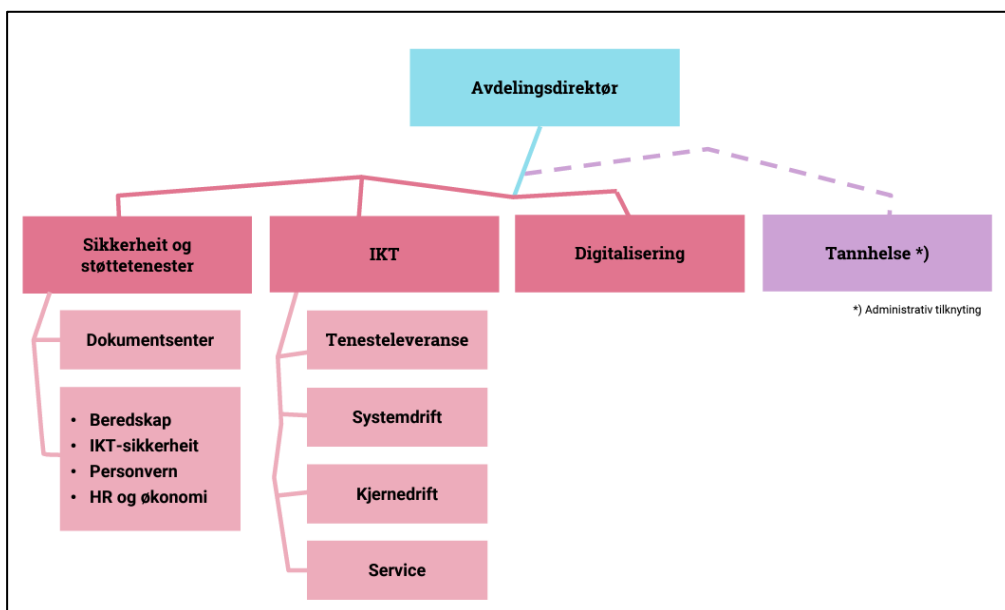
Avdelingsdirektør

Sikkerheit og støttetenester

IKT

Digitalisering

Tannhelse *)

*) Administrativ tilknyting

Dokumentsenter

- Beredskap
- IKT-sikkerheit
- Personvern
- HR og økonomi

Tenesteleveranse

Systemdrift

Kjernedrift

Service